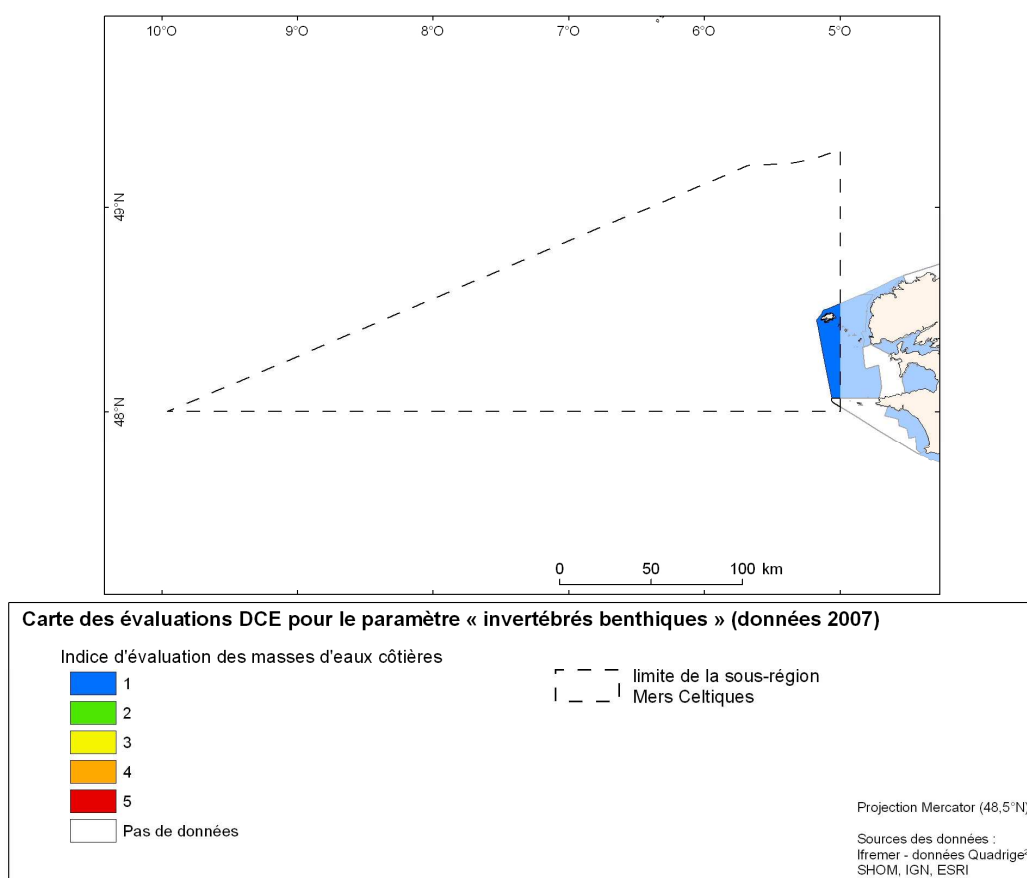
10°O
9°O
8°O
7°O
6°O
5°O
49°N
48°N
0
50
100 km

Carte des évaluations DCE pour le paramètre « invertébrés benthiques » (données 2007)

Indice d'évaluation des masses d'eaux côtières
1
2
3
4
5
Pas de données

limite de la sous-région Mers Celtiques

Projection Mercator (48,5°N)

Sources des données :
Ifremer - données Quadrige²
SHOM, IGN, ESRI